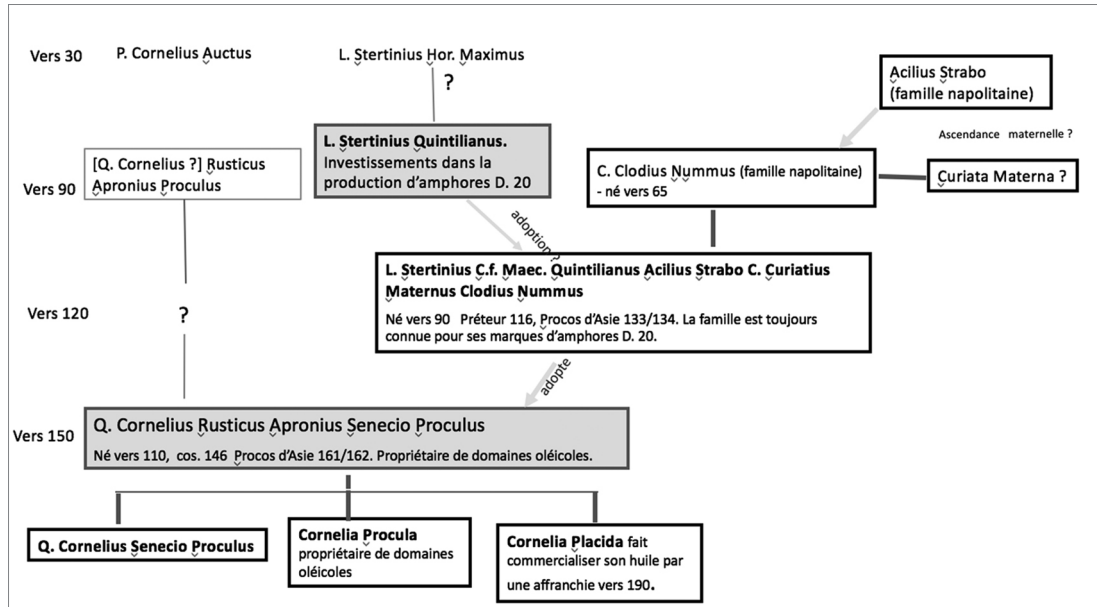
Vers 30 P. Cornelius Auctus

L. Stertinius Hor. Maximus

?

Acilius Strabo (famille napolitaine)

L. Stertinius Quintilianus. Investissements dans la production d'amphores D. 20

Ascendance maternelle ?

Vers 90

[Q. Cornelius ?] Rusticus Apronius Proculus

C. Clodius Nummus (famille napolitaine) - né vers 65

Curiata Materna ?

adoption ?

L. Stertinius C.f. Maec. Quintilianus Acilius Strabo C. Curiatius Maternus Clodius Nummus

Vers 120

?

Né vers 90 Préteur 116, Procos d'Asie 133/134. La famille est toujours connue pour ses marques d'amphores D. 20.

adopte

Vers 150

Q. Cornelius Rusticus Apronius Senecio Proculus

Né vers 110, cos. 146 Procos d'Asie 161/162. Propriétaire de domaines oléicoles.

Q. Cornelius Senecio Proculus

Cornelia Procula propriétaire de domaines oléicoles

Cornelia Placida fait commercialiser son huile par une affranchie vers 190.